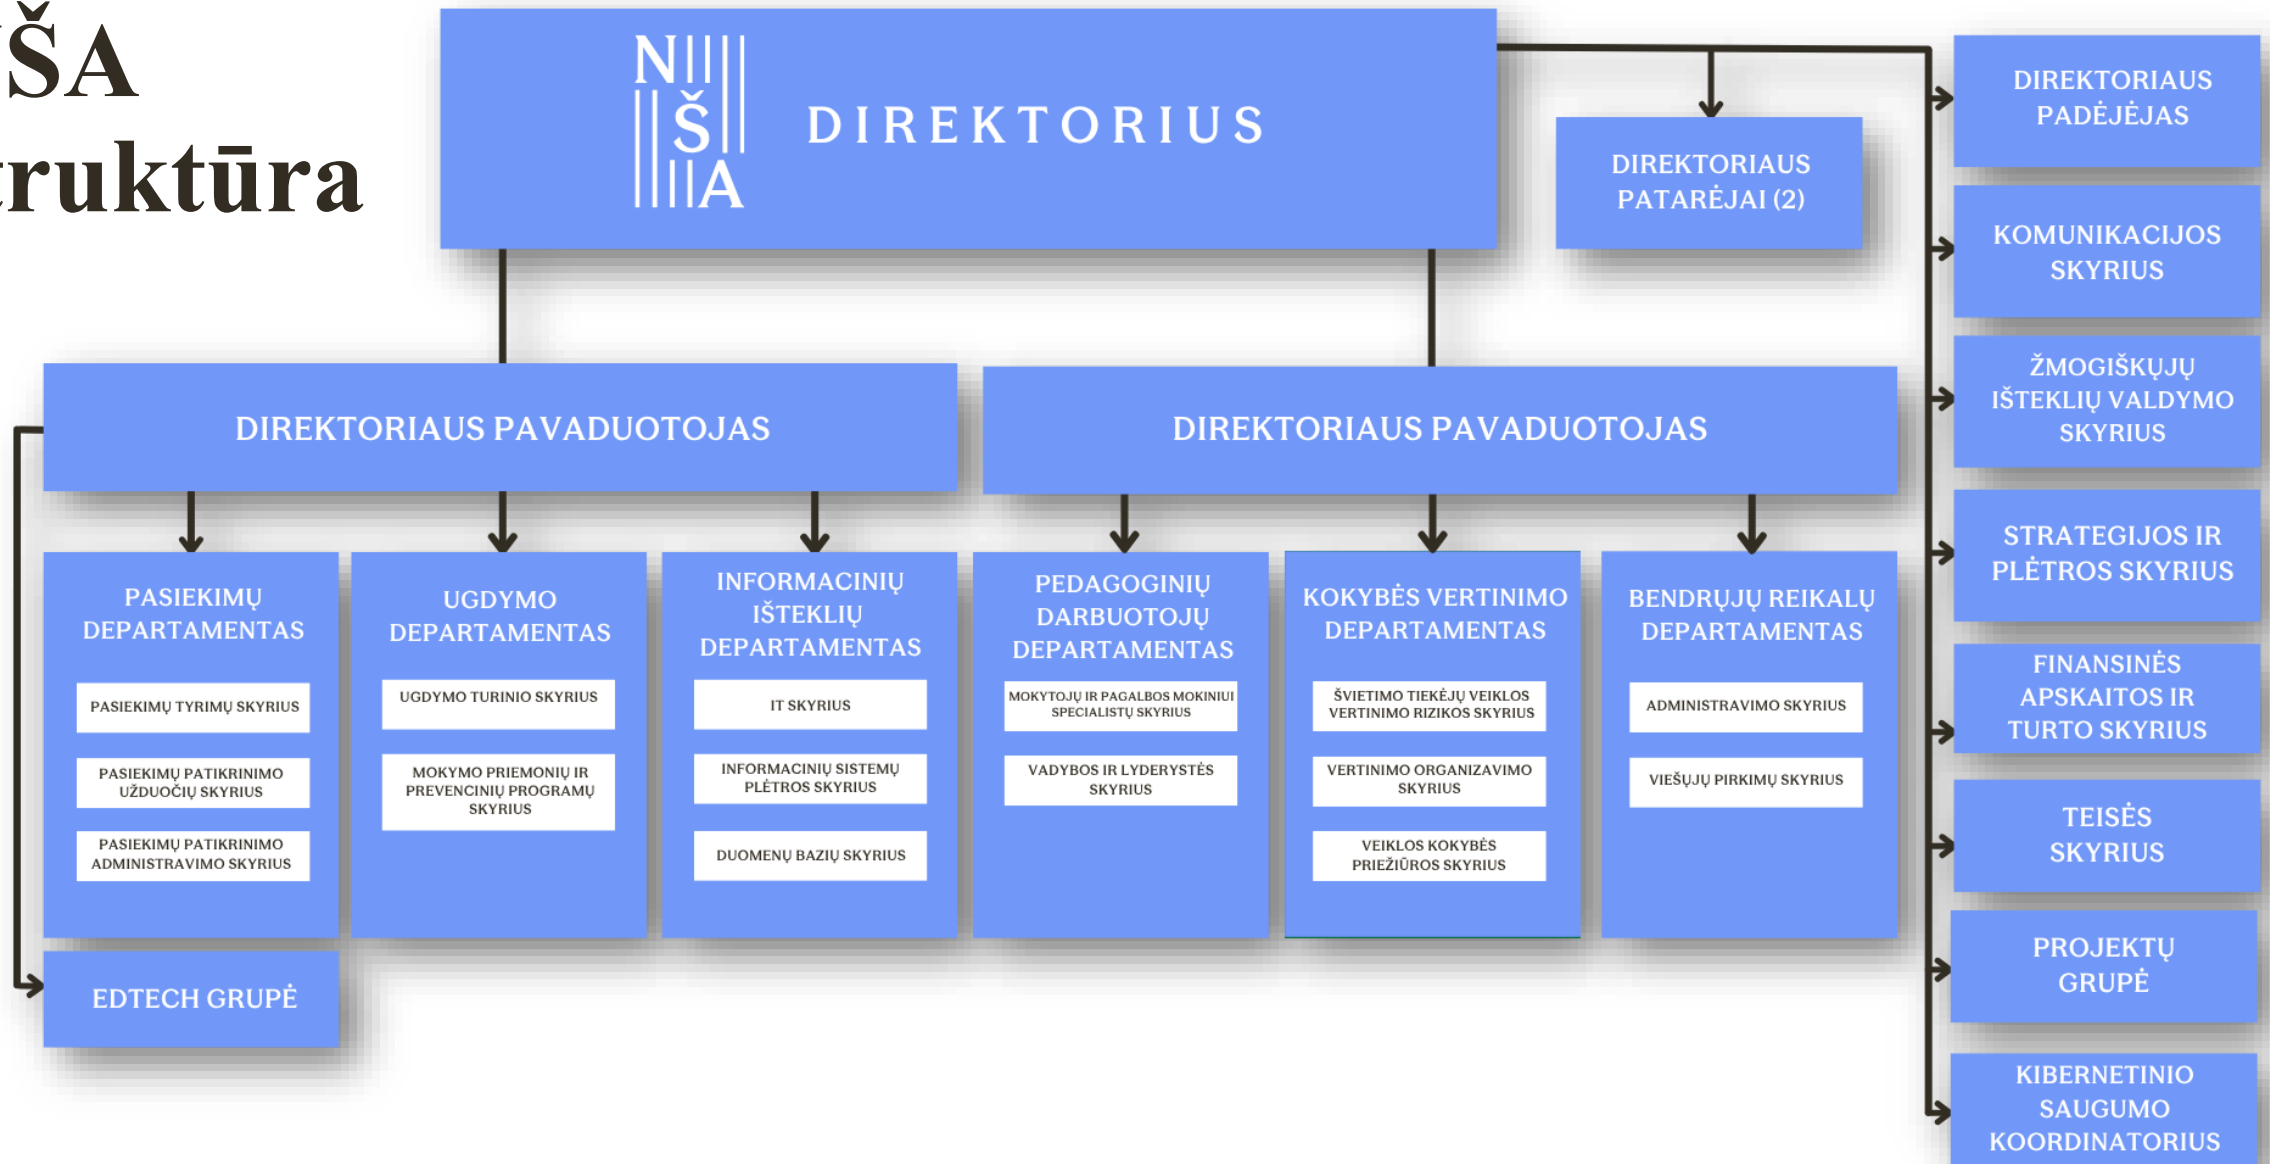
ŠA
ruktūra

N
Š
A
DIREKTORIUS

DIREKTORIAUS PATARĖJAI (2)

DIREKTORIAUS PADĖJĖJAS

KOMUNIKACIJOS SKYRIUS

ŽMOGIŠKŲJŲ IŠTEKLIŲ VALDYMO SKYRIUS

STRATEGIJOS IR PLĖTROS SKYRIUS

FINANSINĖS APSKAITOS IR TURTO SKYRIUS

TEISĖS SKYRIUS

PROJEKTŲ GRUPĖ

KIBERNETINIO SAUGUMO KOORDINATORIUS

DIREKTORIAUS PAVADUOTOJAS

DIREKTORIAUS PAVADUOTOJAS

PASIEKIMŲ DEPARTAMENTAS
PASIEKIMŲ TYRIMŲ SKYRIUS
PASIEKIMŲ PATIKRINIMO UŽDUOČIŲ SKYRIUS
PASIEKIMŲ PATIKRINIMO ADMINISTRAVIMO SKYRIUS

UGDYMO DEPARTAMENTAS
UGDYMO TURINIO SKYRIUS
MOKYMO PRIEMONIŲ IR PREVENCINIŲ PROGRAMŲ SKYRIUS

INFORMACINIŲ IŠTEKLIŲ DEPARTAMENTAS
IT SKYRIUS
INFORMACINIŲ SISTEMŲ PLĖTROS SKYRIUS
DUOMENŲ BAZIŲ SKYRIUS

PEDAGOGINIŲ DARBUOTOJŲ DEPARTAMENTAS
MOKYTOJŲ IR PAGALBOS MOKINIUI SPECIALISTŲ SKYRIUS
VADYBOS IR LYDERYSTĖS SKYRIUS

KOKYBĖS VERTINIMO DEPARTAMENTAS
ŠVIETIMO TIEKĖJŲ VEIKLOS VERTINIMO RIZIKOS SKYRIUS
VERTINIMO ORGANIZAVIMO SKYRIUS
VEIKLOS KOKYBĖS PRIEŽIŪROS SKYRIUS

BENDRŲJŲ REIKALŲ DEPARTAMENTAS
ADMINISTRAVIMO SKYRIUS
VIEŠŲJŲ PIRKIMŲ SKYRIUS

EDTECH GRUPĖ